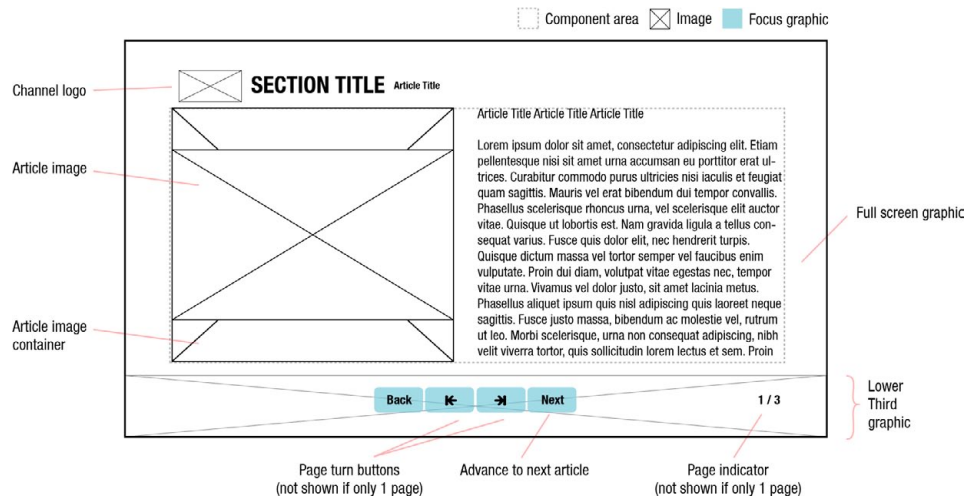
Component area Image Focus graphic

Channel logo

SECTION TITLE Article Title

Article image

Article image container

Article Title Article Title Article Title

Lorem ipsum dolor sit amet, consectetur adipiscing elit. Etiam pellentesque nisi sit amet urna accumsan eu porttitor erat ultrices. Curabitur commodo purus ultricies nisi iaculis et feugiat quam sagittis. Mauris vel erat bibendum dui tempor convallis. Phasellus scelerisque rhoncus urna, vel scelerisque elit auctor vitae. Quisque ut lobortis est. Nam gravida ligula a tellus consequat varius. Fusce quis dolor elit, nec hendrerit turpis. Quisque dictum massa vel tortor semper vel faucibus enim vulputate. Proin dui diam, volutpat vitae egestas nec, tempor vitae urna. Vivamus vel dolor justo, sit amet lacinia metus. Phasellus aliquet ipsum quis nisl adipiscing quis laoreet neque sagittis. Fusce justo massa, bibendum ac molestie vel, rutrum ut leo. Morbi scelerisque, urna non consequat adipiscing, nibh velit viverra tortor, quis sollicitudin lorem lectus et sem. Proin

Full screen graphic

Back Next 1 / 3

Lower Third graphic

Page turn buttons (not shown if only 1 page)

Advance to next article

Page indicator (not shown if only 1 page)